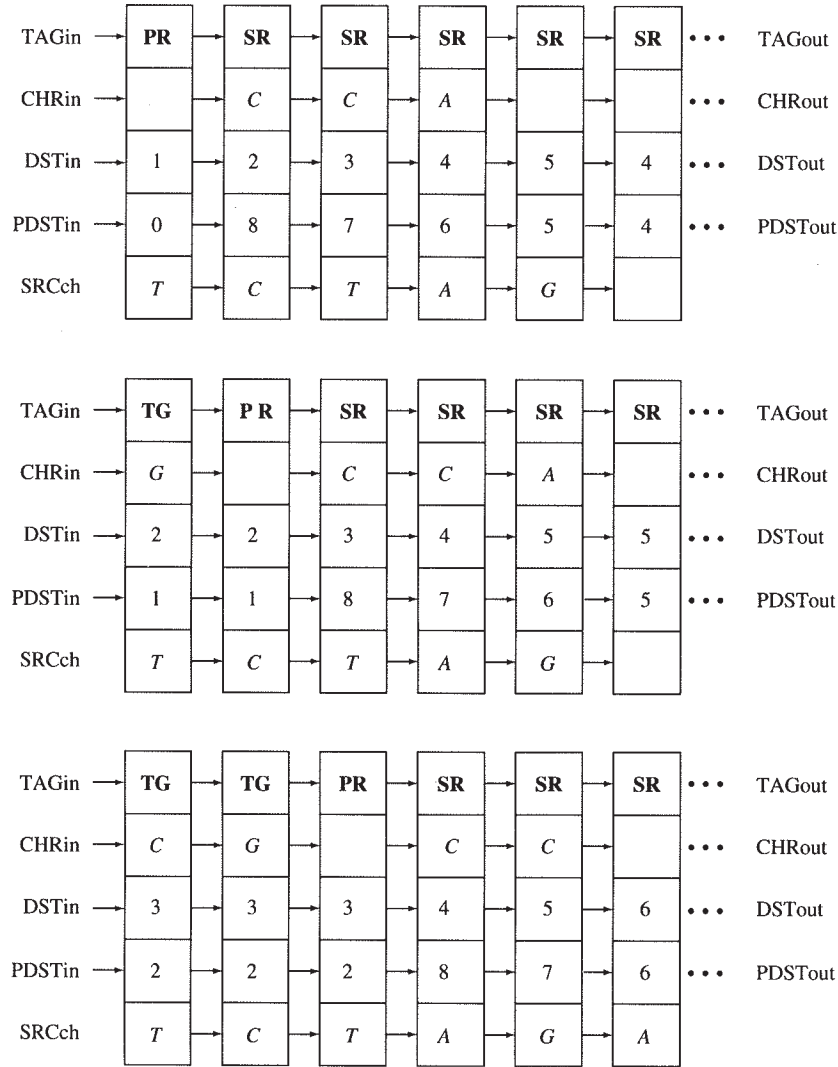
TAGin PR SR SR SR SR SR ••• TAGout
CHRin  $C$ $C$ $A$   ••• CHRout
DSTin 1 2 3 4 5 4 ••• DSTout
PDSTin 0 8 7 6 5 4 ••• PDSTout
SRCch $T$ $C$ $T$ $A$ $G$

TAGin TG P R SR SR SR SR ••• TAGout
CHRin $G$  $C$ $C$ $A$  ••• CHRout
DSTin 2 2 3 4 5 5 ••• DSTout
PDSTin 1 1 8 7 6 5 ••• PDSTout
SRCch $T$ $C$ $T$ $A$ $G$

TAGin TG TG PR SR SR SR ••• TAGout
CHRin $C$ $G$  $C$ $C$  ••• CHRout
DSTin 3 3 3 4 5 6 ••• DSTout
PDSTin 2 2 2 8 7 6 ••• PDSTout
SRCch $T$ $C$ $T$ $A$ $G$ $A$